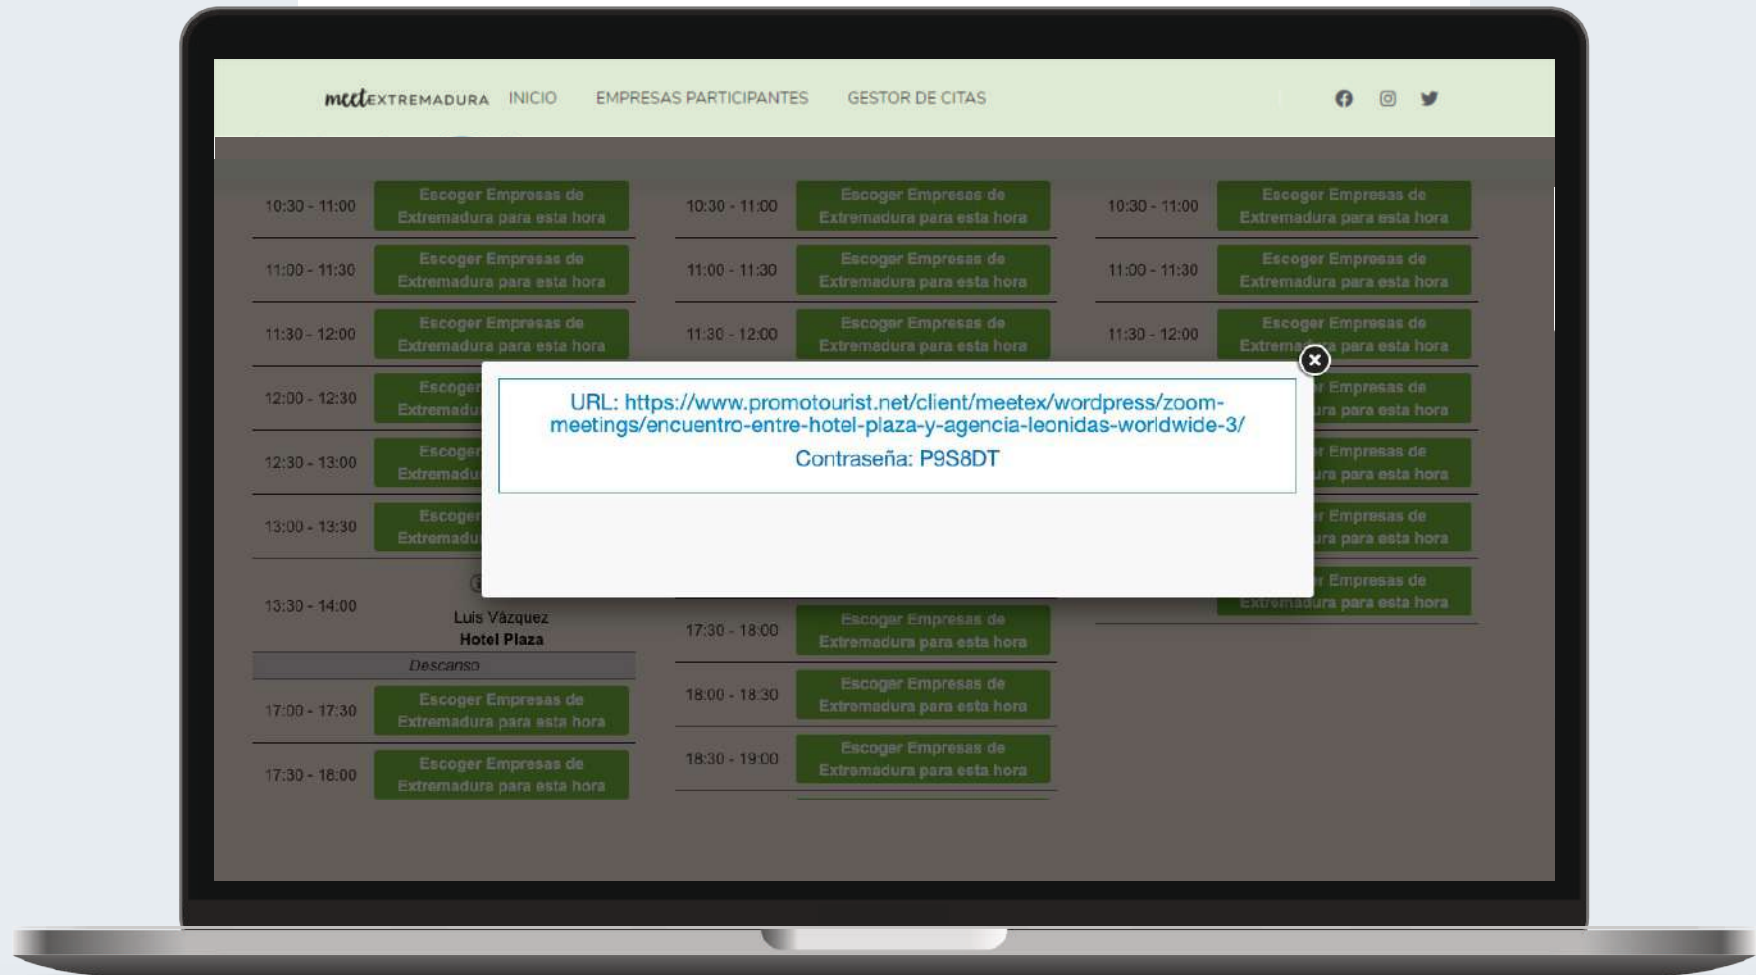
meetEXTREMADURA INICIO EMPRESAS PARTICIPANTES GESTOR DE CITAS

10:30 - 11:00 Escoger Empresas de Extremadura para esta hora
11:00 - 11:30 Escoger Empresas de Extremadura para esta hora
11:30 - 12:00 Escoger Empresas de Extremadura para esta hora
12:00 - 12:30 Escoger Extremadu
12:30 - 13:00 Escoger Extremadu
13:00 - 13:30 Escoger Extremadu
13:30 - 14:00 Luis Vázquez Hotel Plaza
Descanso
17:00 - 17:30 Escoger Empresas de Extremadura para esta hora
17:30 - 18:00 Escoger Empresas de Extremadura para esta hora

10:30 - 11:00 Escoger Empresas de Extremadura para esta hora
11:00 - 11:30 Escoger Empresas de Extremadura para esta hora
11:30 - 12:00 Escoger Empresas de Extremadura para esta hora
17:30 - 18:00 Escoger Empresas de Extremadura para esta hora
18:00 - 18:30 Escoger Empresas de Extremadura para esta hora
18:30 - 19:00 Escoger Empresas de Extremadura para esta hora

10:30 - 11:00 Escoger Empresas de Extremadura para esta hora
11:00 - 11:30 Escoger Empresas de Extremadura para esta hora
11:30 - 12:00 Escoger Empresas de Extrema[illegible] para esta hora
r Empresas de ura para esta hora
r Empresas de ura para esta hora
r Empresas de ura para esta hora
r Empresas de Extremadura para esta hora

URL: https://www.promotourist.net/client/meetex/wordpress/zoom-meetings/encuentro-entre-hotel-plaza-y-agencia-leonidas-worldwide-3/
Contraseña: P9S8DT